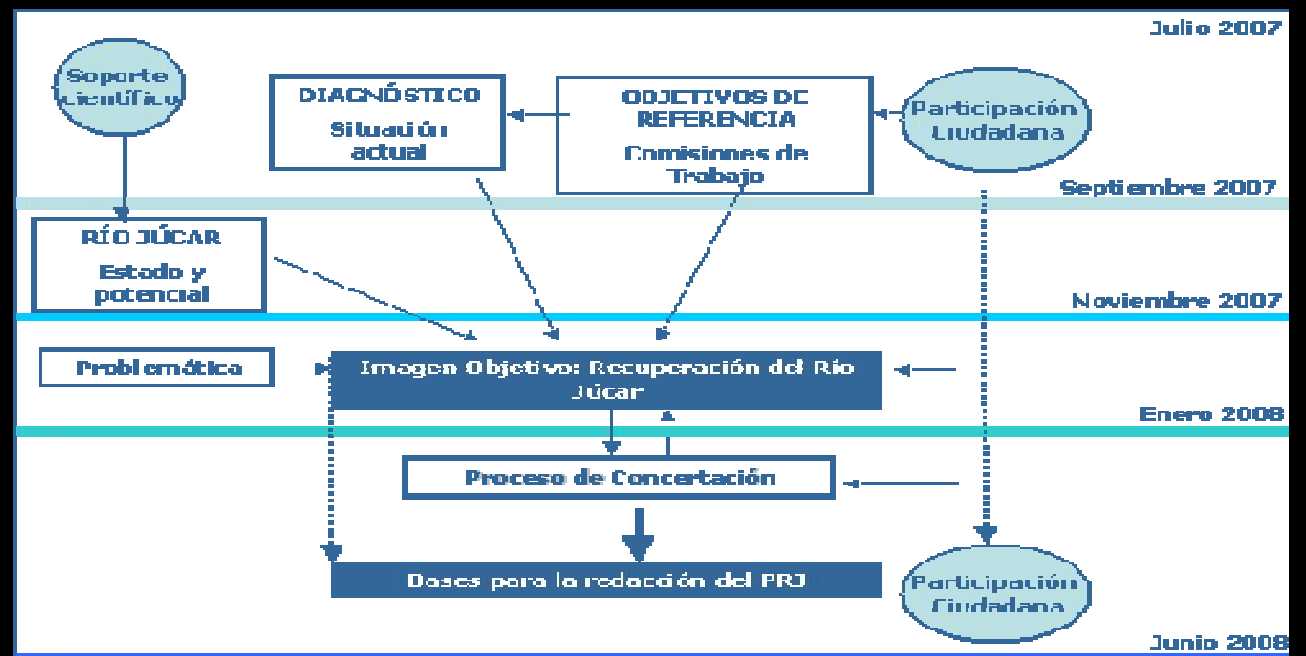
Julio 2007

Soporte científico

DIAGNÓSTICO

Situación actual

OBJETIVOS DE REFERENCIA

Comisiones de Trabajo

Participación Ciudadana

Septiembre 2007

RÍO JÚCAR

Estado y potencial

Noviembre 2007

Problemática

Imagen Objetivo: Recuperación del Río Júcar

Enero 2008

Proceso de Concertación

Bases para la redacción del PRJ

Participación Ciudadana

Junio 2008